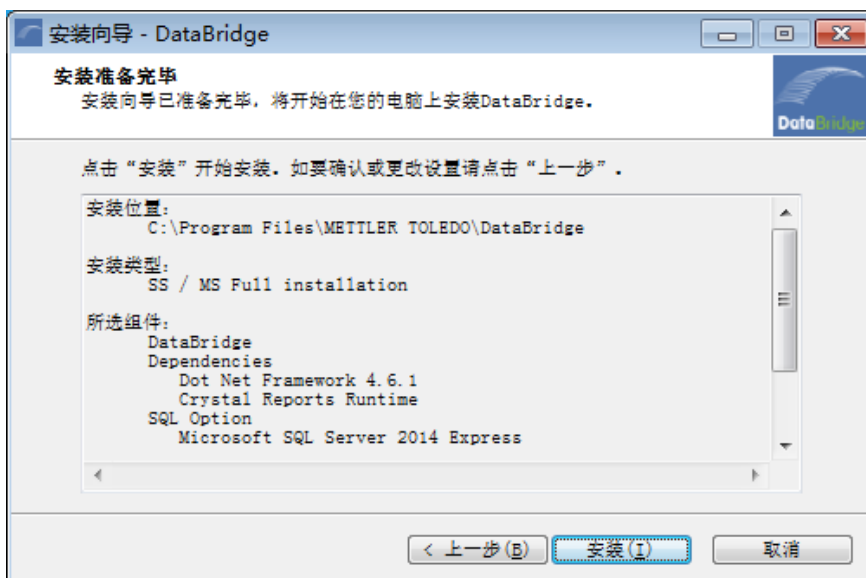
安装向导 - DataBridge

安装准备完毕
安装向导已准备完毕，将开始在您的电脑上安装DataBridge.

DataBridge

点击“安装”开始安装. 如要确认或更改设置请点击“上一步”.

安装位置:
C:\Program Files\METTLER TOLEDO\DataBridge

安装类型:
SS / MS Full installation

所选组件:
DataBridge
Dependencies
Dot Net Framework 4.6.1
Crystal Reports Runtime
SQL Option
Microsoft SQL Server 2014 Express

< 上一步(B)
安装(I)
取消